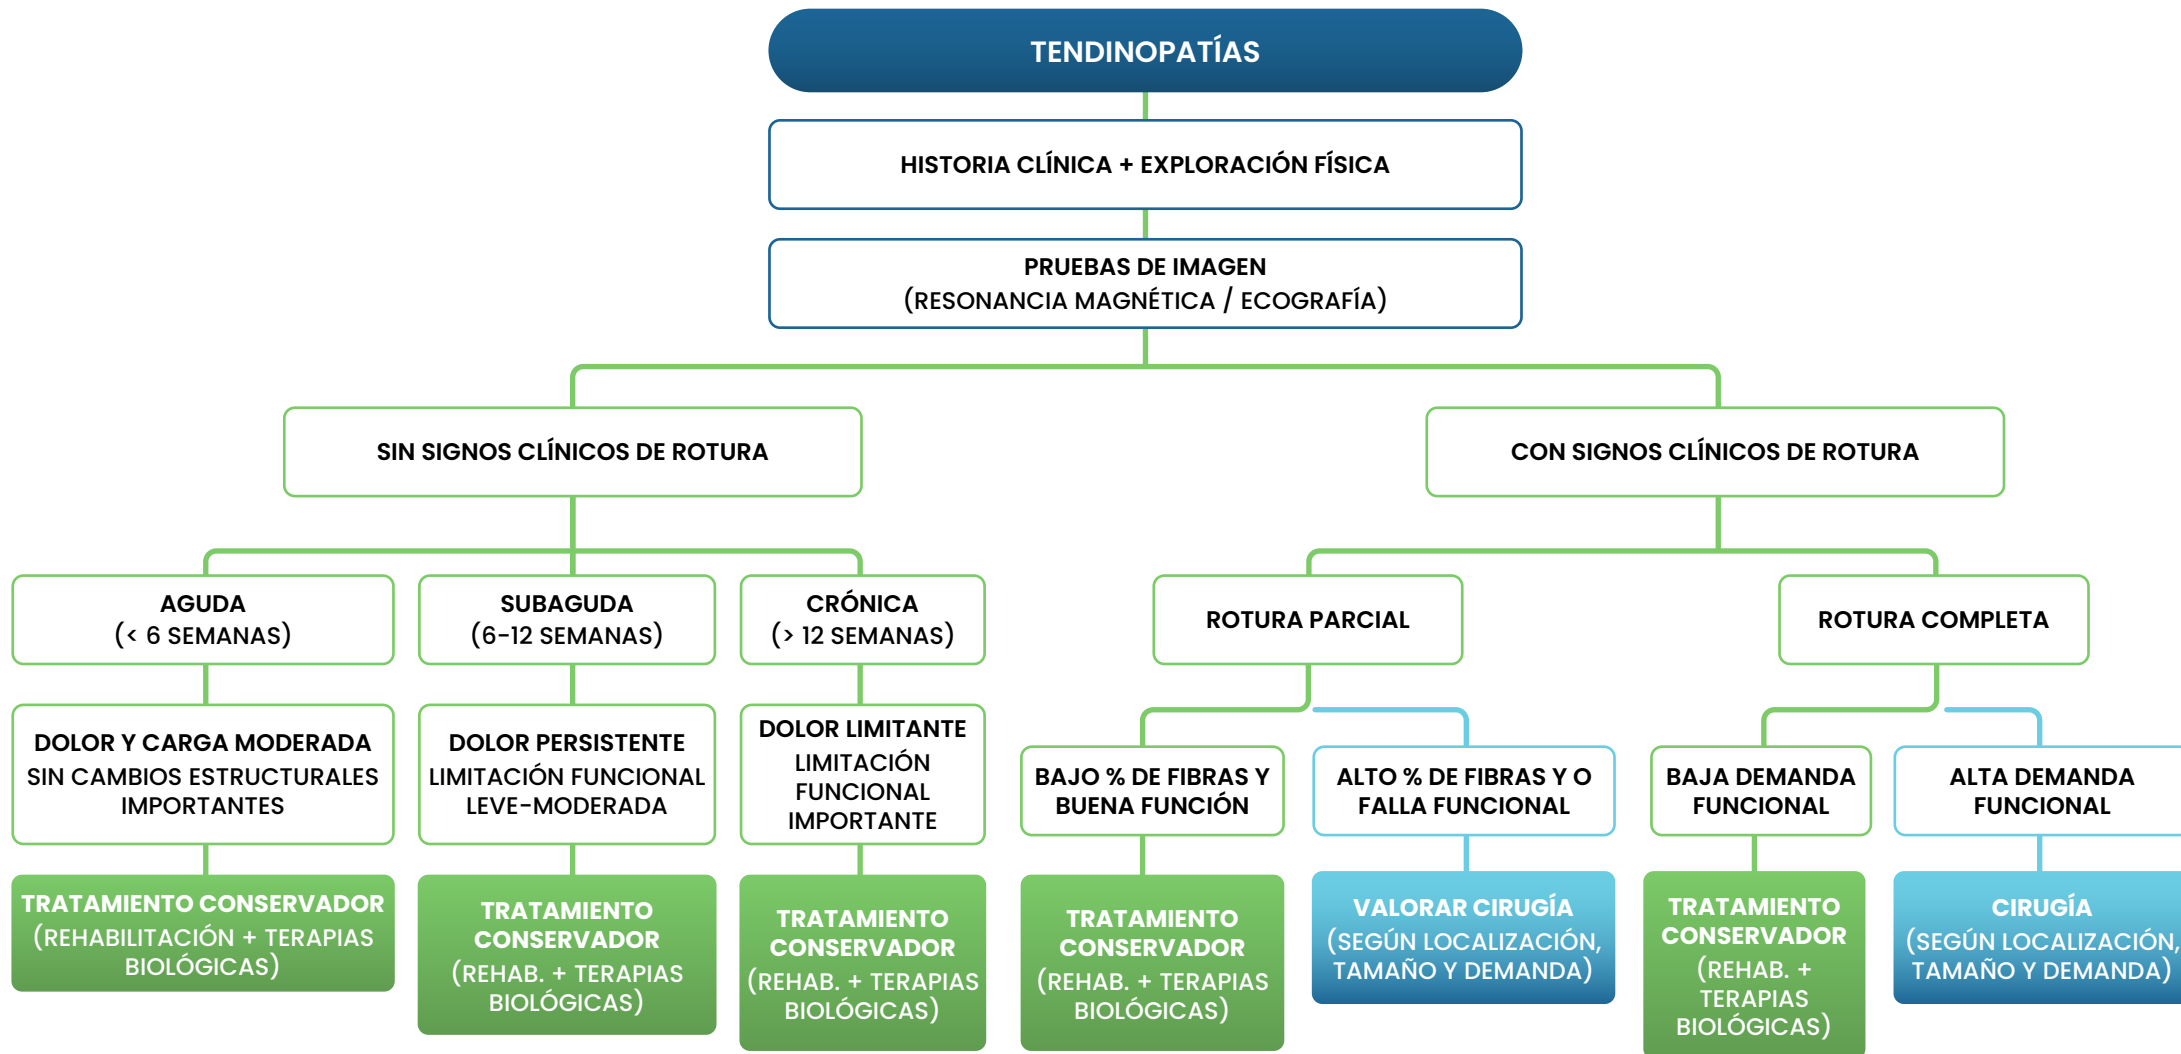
TENDINOPATÍAS

HISTORIA CLÍNICA + EXPLORACIÓN FÍSICA

PRUEBAS DE IMAGEN
(RESONANCIA MAGNÉTICA / ECOGRAFÍA)

SIN SIGNOS CLÍNICOS DE ROTURA

CON SIGNOS CLÍNICOS DE ROTURA

AGUDA
(< 6 SEMANAS)

SUBAGUDA
(6-12 SEMANAS)

CRÓNICA
(> 12 SEMANAS)

ROTURA PARCIAL

ROTURA COMPLETA

DOLOR Y CARGA MODERADA
SIN CAMBIOS ESTRUCTURALES IMPORTANTES

DOLOR PERSISTENTE
LIMITACIÓN FUNCIONAL LEVE-MODERADA

DOLOR LIMITANTE
LIMITACIÓN FUNCIONAL IMPORTANTE

BAJO % DE FIBRAS Y BUENA FUNCIÓN

ALTO % DE FIBRAS Y O FALLA FUNCIONAL

BAJA DEMANDA FUNCIONAL

ALTA DEMANDA FUNCIONAL

TRATAMIENTO CONSERVADOR
(REHABILITACIÓN + TERAPIAS BIOLÓGICAS)

TRATAMIENTO CONSERVADOR
(REHAB. + TERAPIAS BIOLÓGICAS)

TRATAMIENTO CONSERVADOR
(REHAB. + TERAPIAS BIOLÓGICAS)

TRATAMIENTO CONSERVADOR
(REHAB. + TERAPIAS BIOLÓGICAS)

VALORAR CIRUGÍA
(SEGÚN LOCALIZACIÓN, TAMAÑO Y DEMANDA)

TRATAMIENTO CONSERVADOR
(REHAB. + TERAPIAS BIOLÓGICAS)

CIRUGÍA
(SEGÚN LOCALIZACIÓN, TAMAÑO Y DEMANDA)